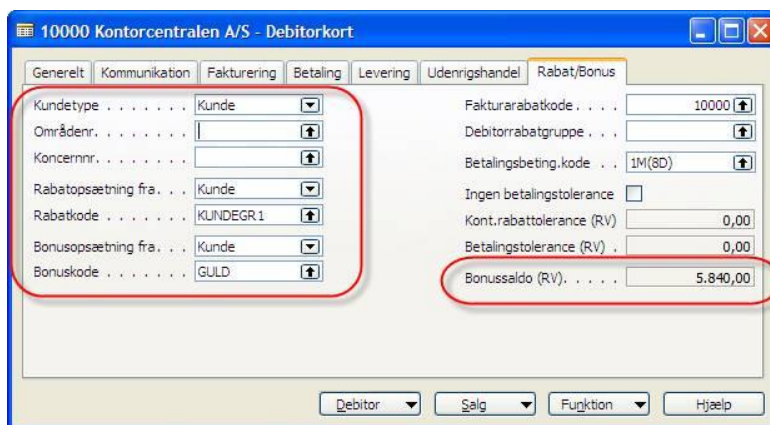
10000 Kontorcentralen A/S - Debitorkort

Generelt | Kommunikation | Fakturering | Betaling | Levering | Udenrigshandel | Rabat/Bonus

Kundetype . . . . . . . Kunde
Områdenr. . . . . . . .
Koncernnr. . . . . . . .
Rabatopsætning fra. . . Kunde
Rabatkode . . . . . . . KUNDEGR1
Bonusopsætning fra. . . Kunde
Bonuskode . . . . . . . GULD

Fakturarabatkode . . . . 10000
Debitorrabatgruppe . . .
Betalingsbeting.kode . . 1M(8D)
Ingen betalingstolerance
Kont.rabattolerance (RV) 0,00
Betalingstolerance (RV) . 0,00
Bonussaldo (RV). . . . . 5.840,00

Debitor | Salg | Funktion | Hjælp